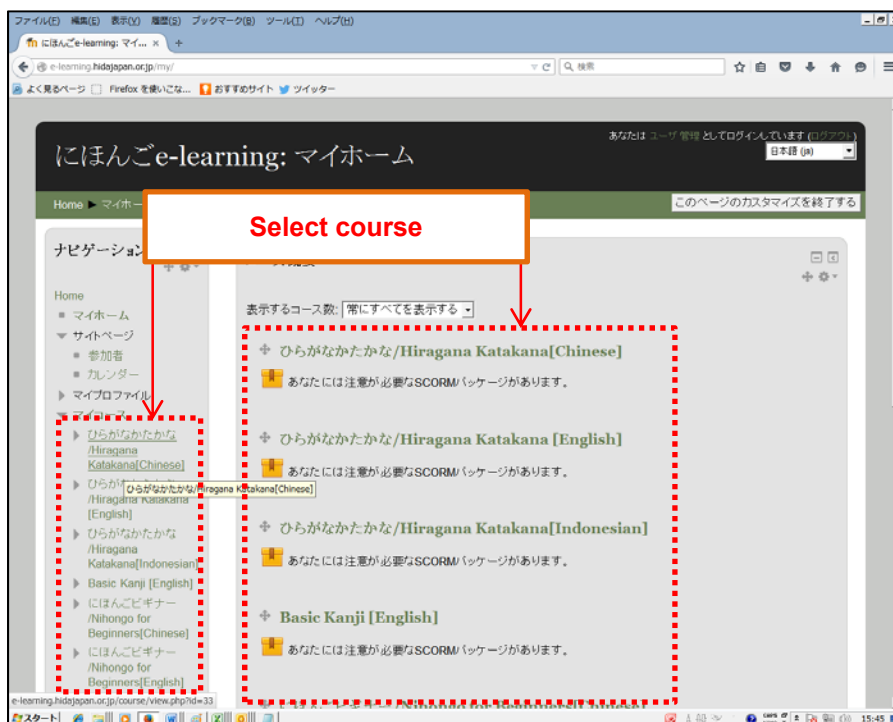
ファイル(F) 編集(E) 表示(V) 履歴(S) ブックマーク(B) ツール(T) ヘルプ(H)

にほんごe-learning: マイ... ×

e-learning.hidajapan.or.jp/my/

検索

よく見るページ Firefox を使いこな... おすすめサイト ツイッター

にほんごe-learning: マイホーム

あなたは ユーザ 管理 としてログインしています (ログアウト)

日本語 (ja)

Home ▶ マイホー

このページのカスタマイズを終了する

Select course

ナビゲーション

Home
マイホーム
サイトページ
参加者
カレンダー
マイプロファイル
マイコース
ひらがなかたかな /Hiragana Katakana[Chinese]
ひらがなかたかな /Hiragana Katakana [English]
ひらがなかたかな /Hiragana Katakana[Indonesian]
Basic Kanji [English]
にほんごビギナー /Nihongo for Beginners[Chinese]
にほんごビギナー /Nihongo for Beginners[English]

ひらがなかたかな/Hiragana Katakana[Chinese]

表示するコース数: 常にすべてを表示する

ひらがなかたかな/Hiragana Katakana[Chinese]
あなたには注意が必要なSCORMパッケージがあります。

ひらがなかたかな/Hiragana Katakana [English]
あなたには注意が必要なSCORMパッケージがあります。

ひらがなかたかな/Hiragana Katakana[Indonesian]
あなたには注意が必要なSCORMパッケージがあります。

Basic Kanji [English]
あなたには注意が必要なSCORMパッケージがあります。

e-learning.hidajapan.or.jp/course/view.php?id=33

スタート

15:45